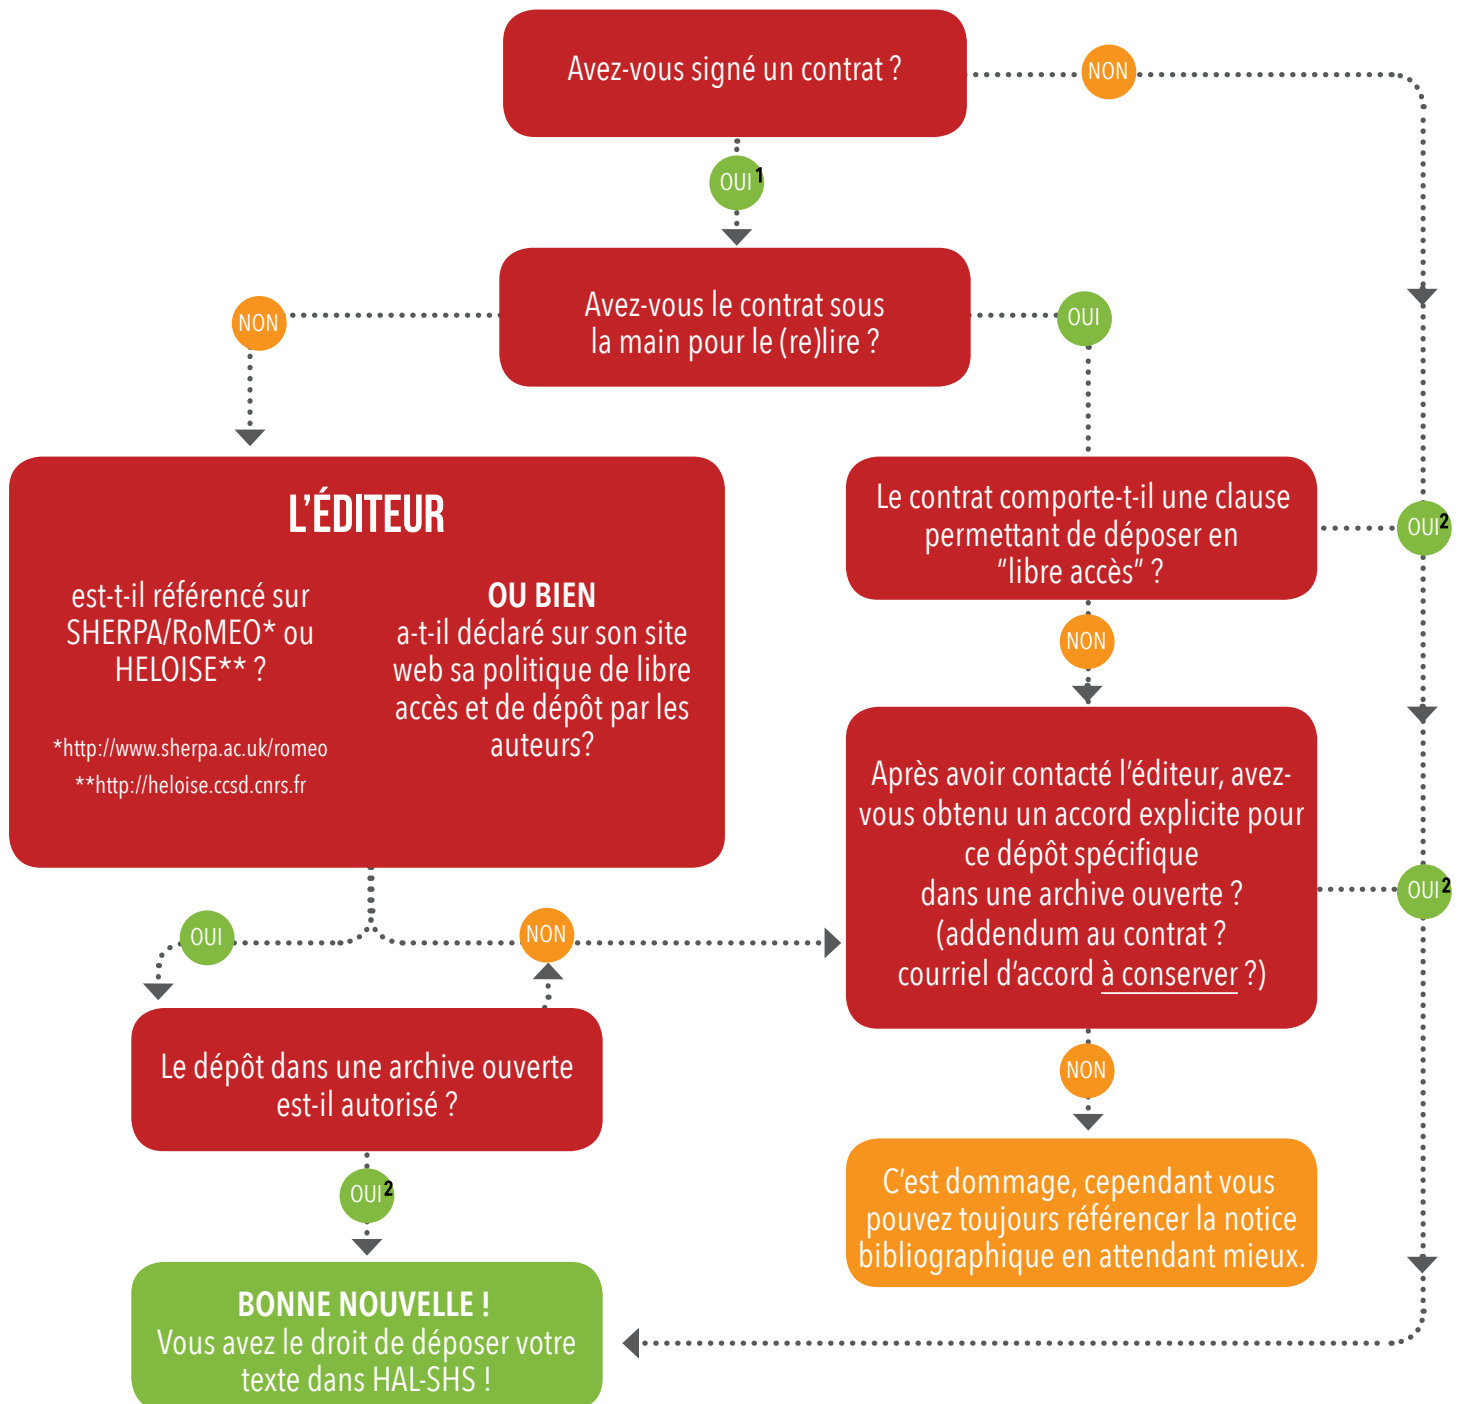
Avez-vous signé un contrat ?

NON

OUI$^1$

Avez-vous le contrat sous la main pour le (re)lire ?

NON

OUI

L'ÉDITEUR

est-t-il référencé sur SHERPA/RoMEO* ou HELOISE** ?

*http://www.sherpa.ac.uk/romeo

**http://heloise.ccsd.cnrs.fr

OU BIEN
a-t-il déclaré sur son site web sa politique de libre accès et de dépôt par les auteurs?

Le contrat comporte-t-il une clause permettant de déposer en "libre accès" ?

OUI$^2$

NON

Après avoir contacté l'éditeur, avez-vous obtenu un accord explicite pour ce dépôt spécifique dans une archive ouverte ? (addendum au contrat ? courriel d'accord à conserver ?)

OUI$^2$

OUI

NON

Le dépôt dans une archive ouverte est-il autorisé ?

NON

OUI$^2$

C'est dommage, cependant vous pouvez toujours référencer la notice bibliographique en attendant mieux.

BONNE NOUVELLE !
Vous avez le droit de déposer votre texte dans HAL-SHS !